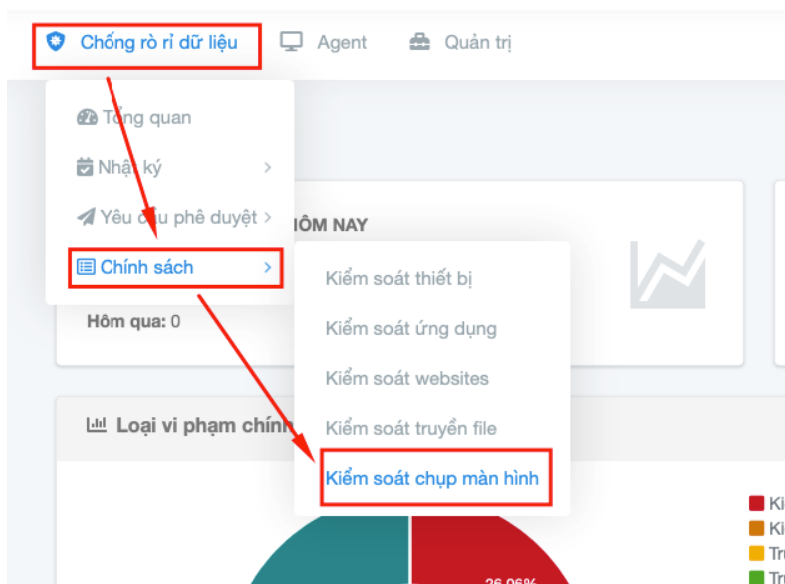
Chống rò rỉ dữ liệu
Agent
Quản trị

Tổng quan
Nhật ký >
Yêu cầu phê duyệt >
Chính sách >

HÔM NAY

Hôm qua: 0

Kiểm soát thiết bị
Kiểm soát ứng dụng
Kiểm soát websites
Kiểm soát truyền file
Kiểm soát chụp màn hình

Loại vi phạm chính

26.06%

Ki
Ki
Tr
Tr